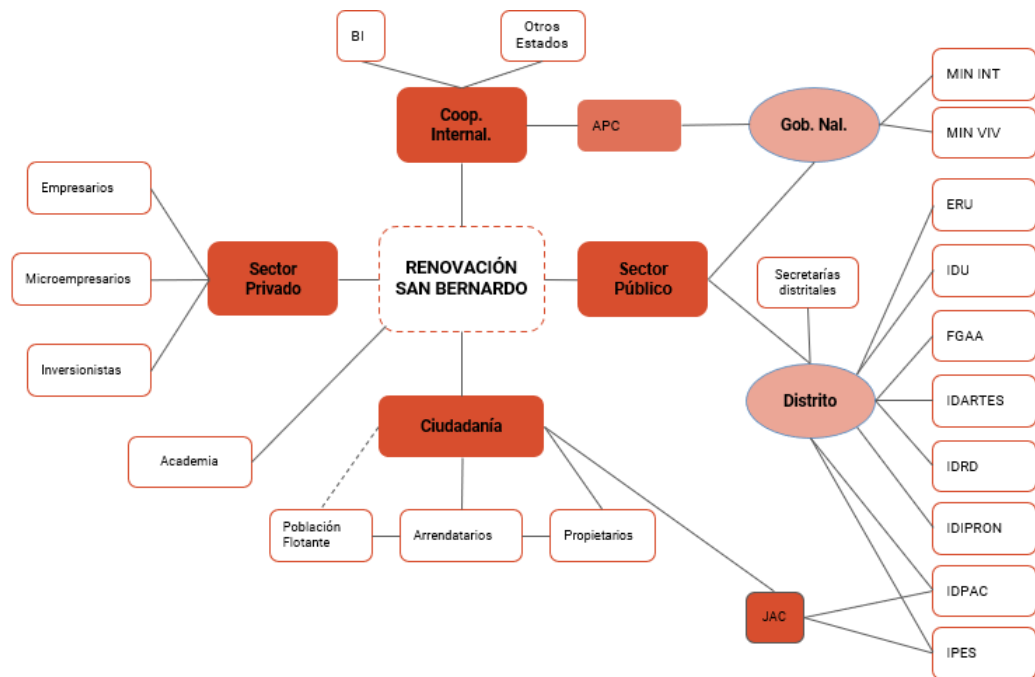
BI

Otros Estados

Coop. Internal.

APC

Gob. Nal.

MIN INT

MIN VIV

Empresarios

Microempresarios

Inversionistas

Sector Privado

RENOVACIÓN SAN BERNARDO

Sector Público

Secretarías distritales

ERU

IDU

FGAA

IDARTES

IDRD

IDIPRON

IDPAC

IPES

Distrito

Academia

Ciudadanía

Población Flotante

Arrendatarios

Propietarios

JAC